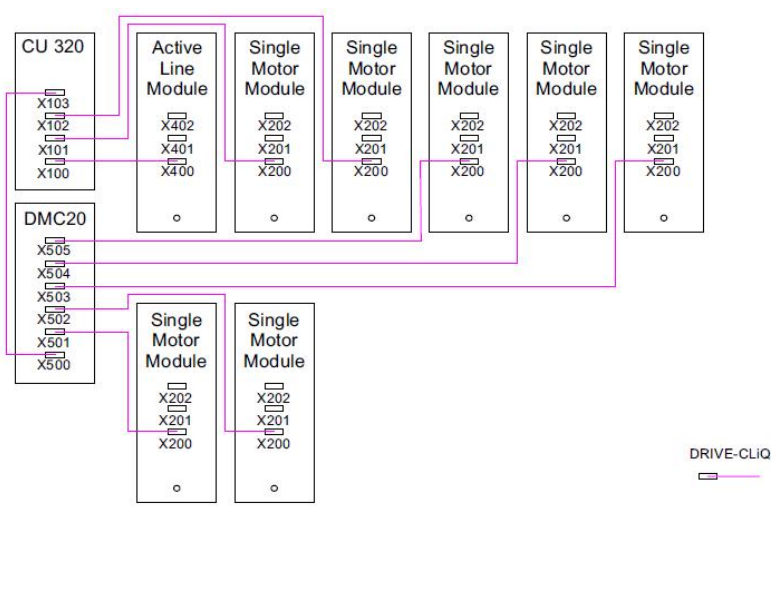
CU 320
X103
X102
X101
X100

Active Line Module
X402
X401
X400

Single Motor Module
X202
X201
X200

Single Motor Module
X202
X201
X200

Single Motor Module
X202
X201
X200

Single Motor Module
X202
X201
X200

Single Motor Module
X202
X201
X200

DMC20
X505
X504
X503
X502
X501
X500

Single Motor Module
X202
X201
X200

Single Motor Module
X202
X201
X200

DRIVE-CLiQ